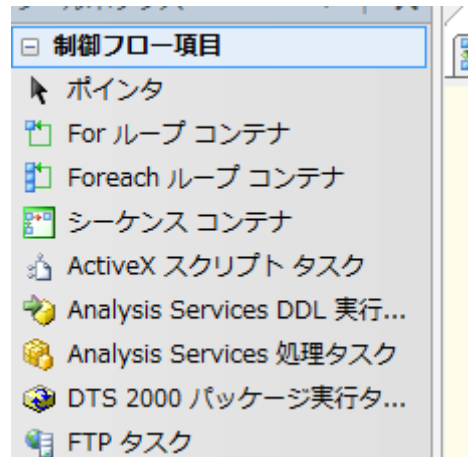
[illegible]

⊟ 制御フロー項目

ポインタ

For ループ コンテナ

Foreach ループ コンテナ

シーケンス コンテナ

ActiveX スクリプト タスク

Analysis Services DDL 実行...

Analysis Services 処理タスク

DTS 2000 パッケージ実行タ...

FTP タスク